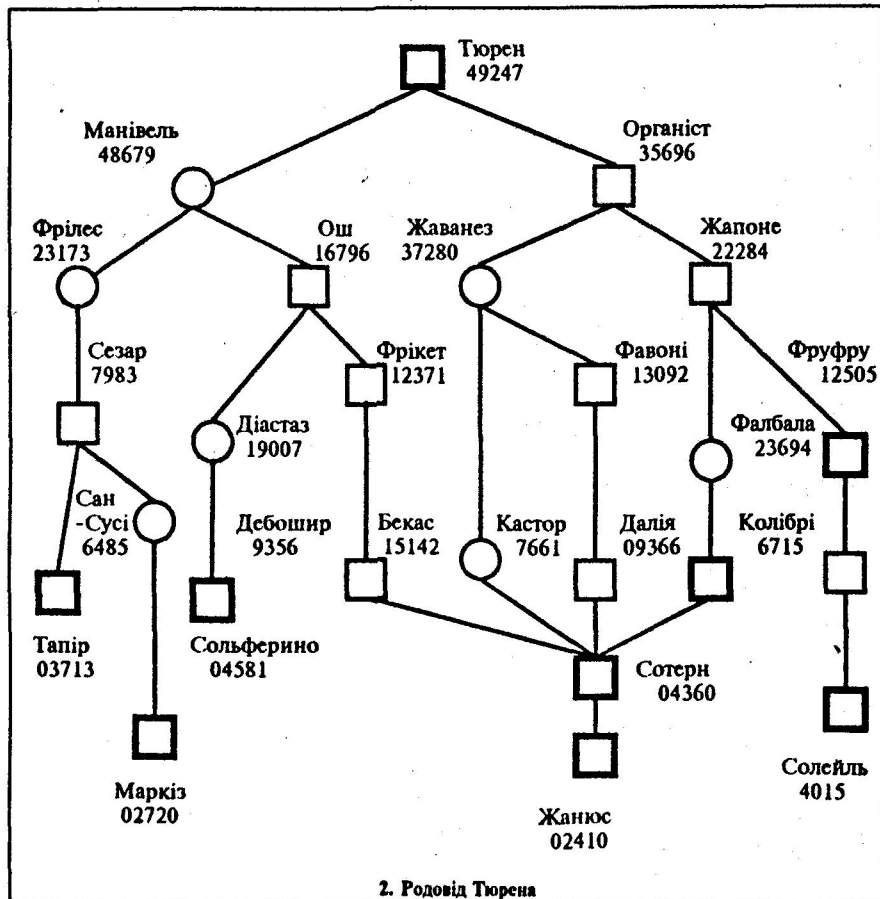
Тюрен
49247

Манівель
48679

Органіст
35696

Фрілес
23173

Ош
16796

Жаванез
37280

Жапоне
22284

Сезар
7983

Фрікет
12371

Фавоні
13092

Фруфру
12505

Діастаз
19007

Фалбала
23694

Сан
-Сусі
6485

Дебошир
9356

Бекас
15142

Кастор
7661

Далія
09366

Колібрі
6715

Тапір
03713

Сольферино
04581

Сотерн
04360

Маркіз
02720

Жанюс
02410

Солейль
4015

2. Родовід Тюрена